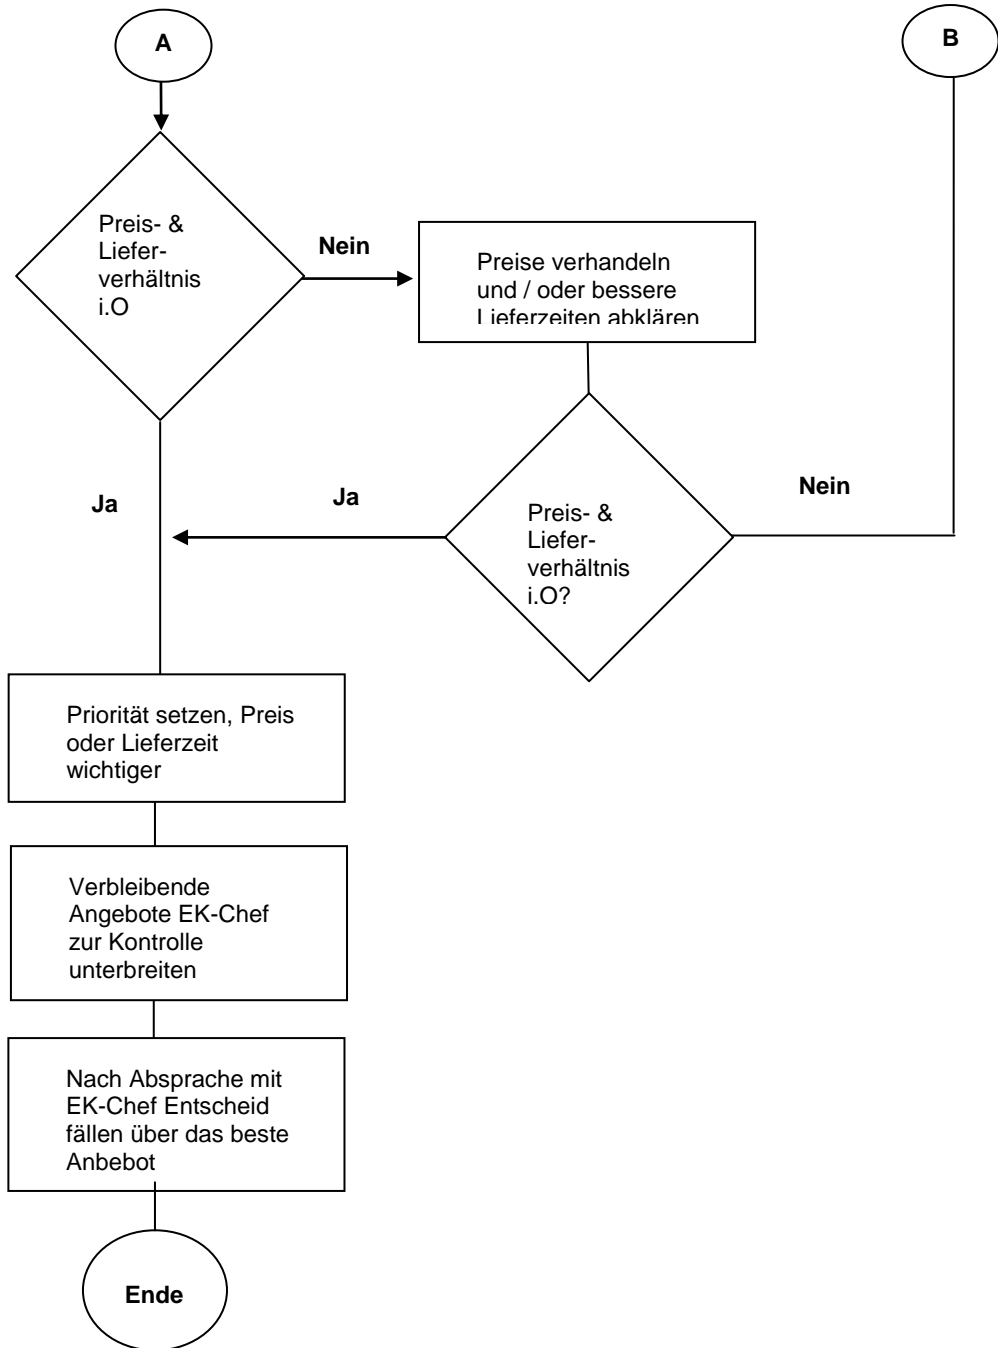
A

B

Preis- & Liefer-verhältnis i.O

Nein

Preise verhandeln und / oder bessere Lieferzeiten abklären

Ja

Ja

Nein

Preis- & Liefer-verhältnis i.O?

Priorität setzen, Preis oder Lieferzeit wichtiger

Verbleibende Angebote EK-Chef zur Kontrolle unterbreiten

Nach Absprache mit EK-Chef Entscheid fällen über das beste Anbebot

Ende